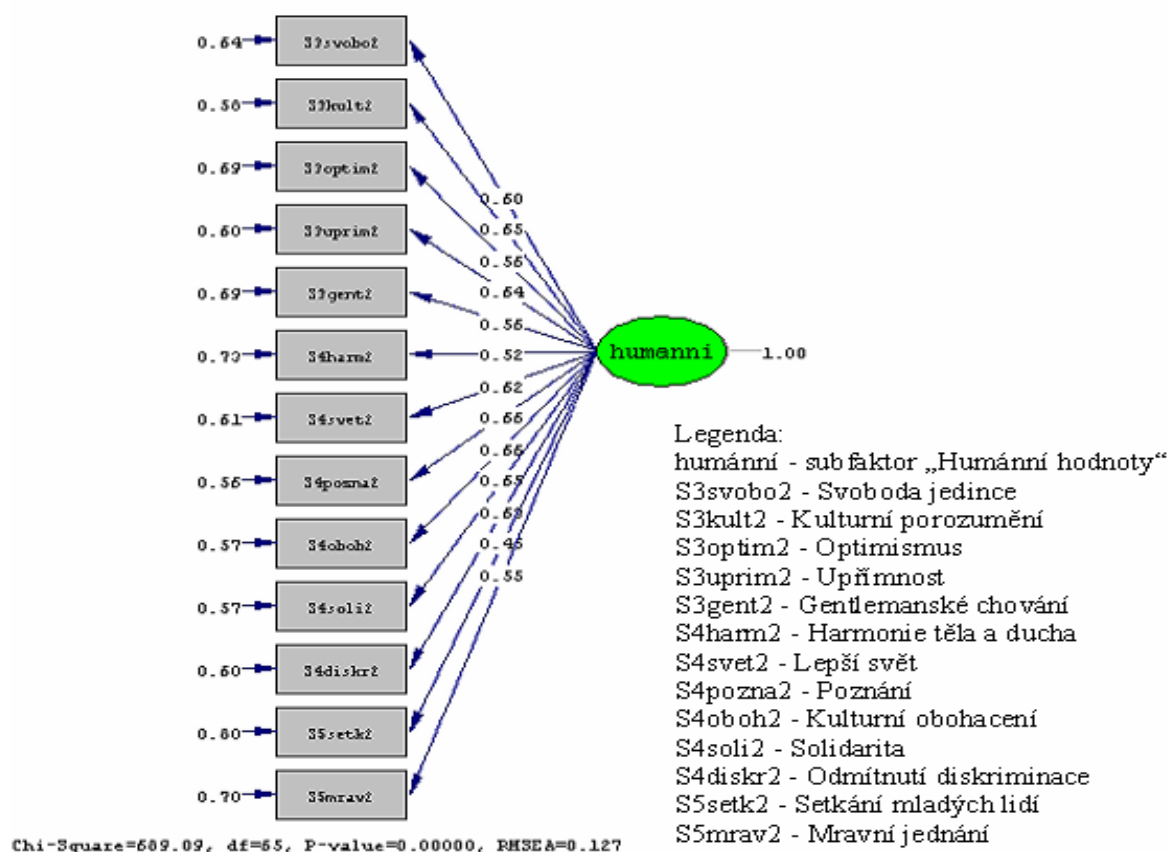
0.64 S3svobo2
0.58 S3kult2
0.69 S3optim2
0.60 S3uprim2
0.69 S3gent2
0.73 S4harm2
0.61 S4svet2
0.56 S4pozna2
0.57 S4oboh2
0.57 S4soli2
0.60 S4diskr2
0.80 S5setk2
0.70 S5mrav2

0.60
0.65
0.56
0.64
0.56
0.52
0.62
0.66
0.66
0.65
0.63
0.45
0.55

humanni 1.00

Legenda:
humánní - subfaktor „Humánní hodnoty“
S3svobo2 - Svoboda jedince
S3kult2 - Kulturní porozumění
S3optim2 - Optimismus
S3uprim2 - Upřímnost
S3gent2 - Gentlemanské chování
S4harm2 - Harmonie těla a ducha
S4svet2 - Lepší svět
S4pozna2 - Poznání
S4oboh2 - Kulturní obohacení
S4soli2 - Solidarita
S4diskr2 - Odmítnutí diskriminace
S5setk2 - Setkání mladých lidí
S5mrav2 - Mravní jednání

Chi-Square=689.09, df=65, P-value=0.00000, RMSEA=0.127